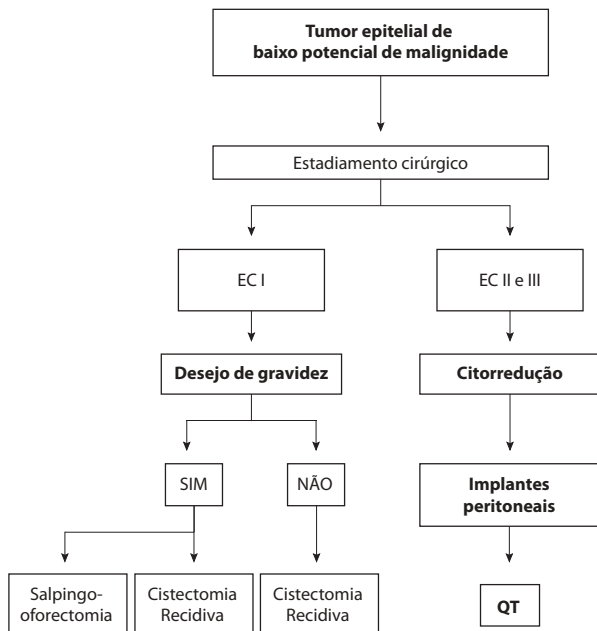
Tumor epitelial de baixo potencial de malignidade

Estadiamento cirúrgico

EC I

EC II e III

Desejo de gravidez

Citorredução

SIM

NÃO

Implantes peritoneais

Salpingo-oforectomia

Cistectomia Recidiva

Cistectomia Recidiva

QT